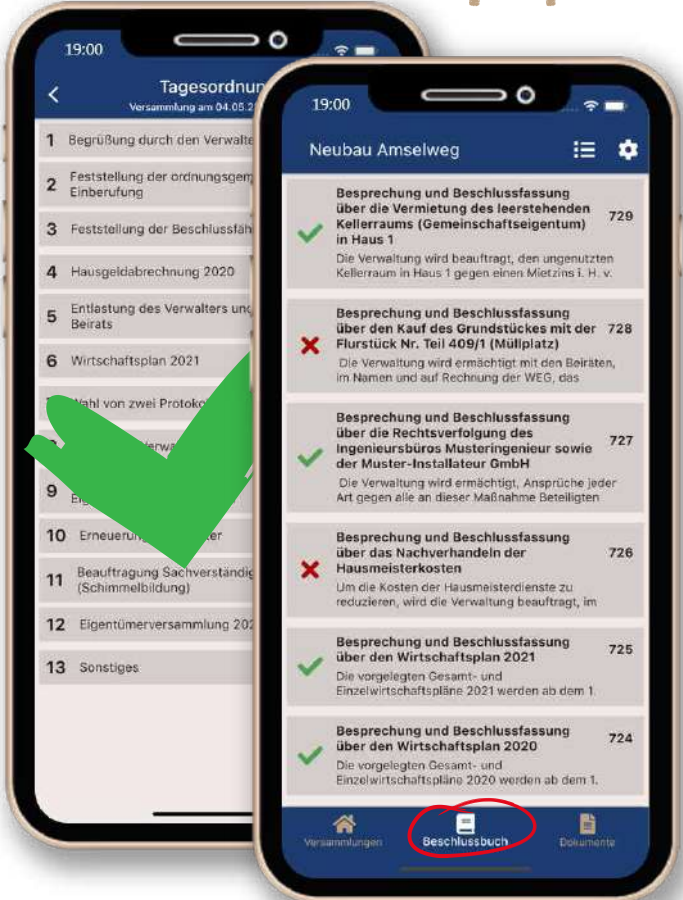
19:00

Tagesordnun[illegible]
Versammlung am 04.05.2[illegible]

1 Begrüßung durch den Verwalte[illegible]
2 Feststellung der ordnungsgem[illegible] Einberufung
3 Feststellung der Beschlussfäh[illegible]
4 Hausgeldabrechnung 2020
5 Entlastung des Verwalters und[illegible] Beirats
6 Wirtschaftsplan 2021
7 Wahl von zwei Protoko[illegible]
8 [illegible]verwa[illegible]
9 Eig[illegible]
10 Erneueru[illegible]ter
11 Beauftragung Sachverständig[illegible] (Schimmelbildung)
12 Eigentümerversammlung 202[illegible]
13 Sonstiges

19:00

Neubau Amselweg

Besprechung und Beschlussfassung über die Vermietung des leerstehenden Kellerraums (Gemeinschaftseigentum) in Haus 1 729
Die Verwaltung wird beauftragt, den ungenutzten Kellerraum in Haus 1 gegen einen Mietzins i. H. v.

Besprechung und Beschlussfassung über den Kauf des Grundstückes mit der Flurstück Nr. Teil 409/1 (Müllplatz) 728
Die Verwaltung wird ermächtigt mit den Beiräten, im Namen und auf Rechnung der WEG, das

Besprechung und Beschlussfassung über die Rechtsverfolgung des Ingenieursbüros Musteringenieur sowie der Muster-Installateur GmbH 727
Die Verwaltung wird ermächtigt, Ansprüche jeder Art gegen alle an dieser Maßnahme Beteiligten

Besprechung und Beschlussfassung über das Nachverhandeln der Hausmeisterkosten 726
Um die Kosten der Hausmeisterdienste zu reduzieren, wird die Verwaltung beauftragt, im

Besprechung und Beschlussfassung über den Wirtschaftsplan 2021 725
Die vorgelegten Gesamt- und Einzelwirtschaftspläne 2021 werden ab dem 1.

Besprechung und Beschlussfassung über den Wirtschaftsplan 2020 724
Die vorgelegten Gesamt- und Einzelwirtschaftspläne 2020 werden ab dem 1.

Versammlungen Beschlussbuch Dokumente